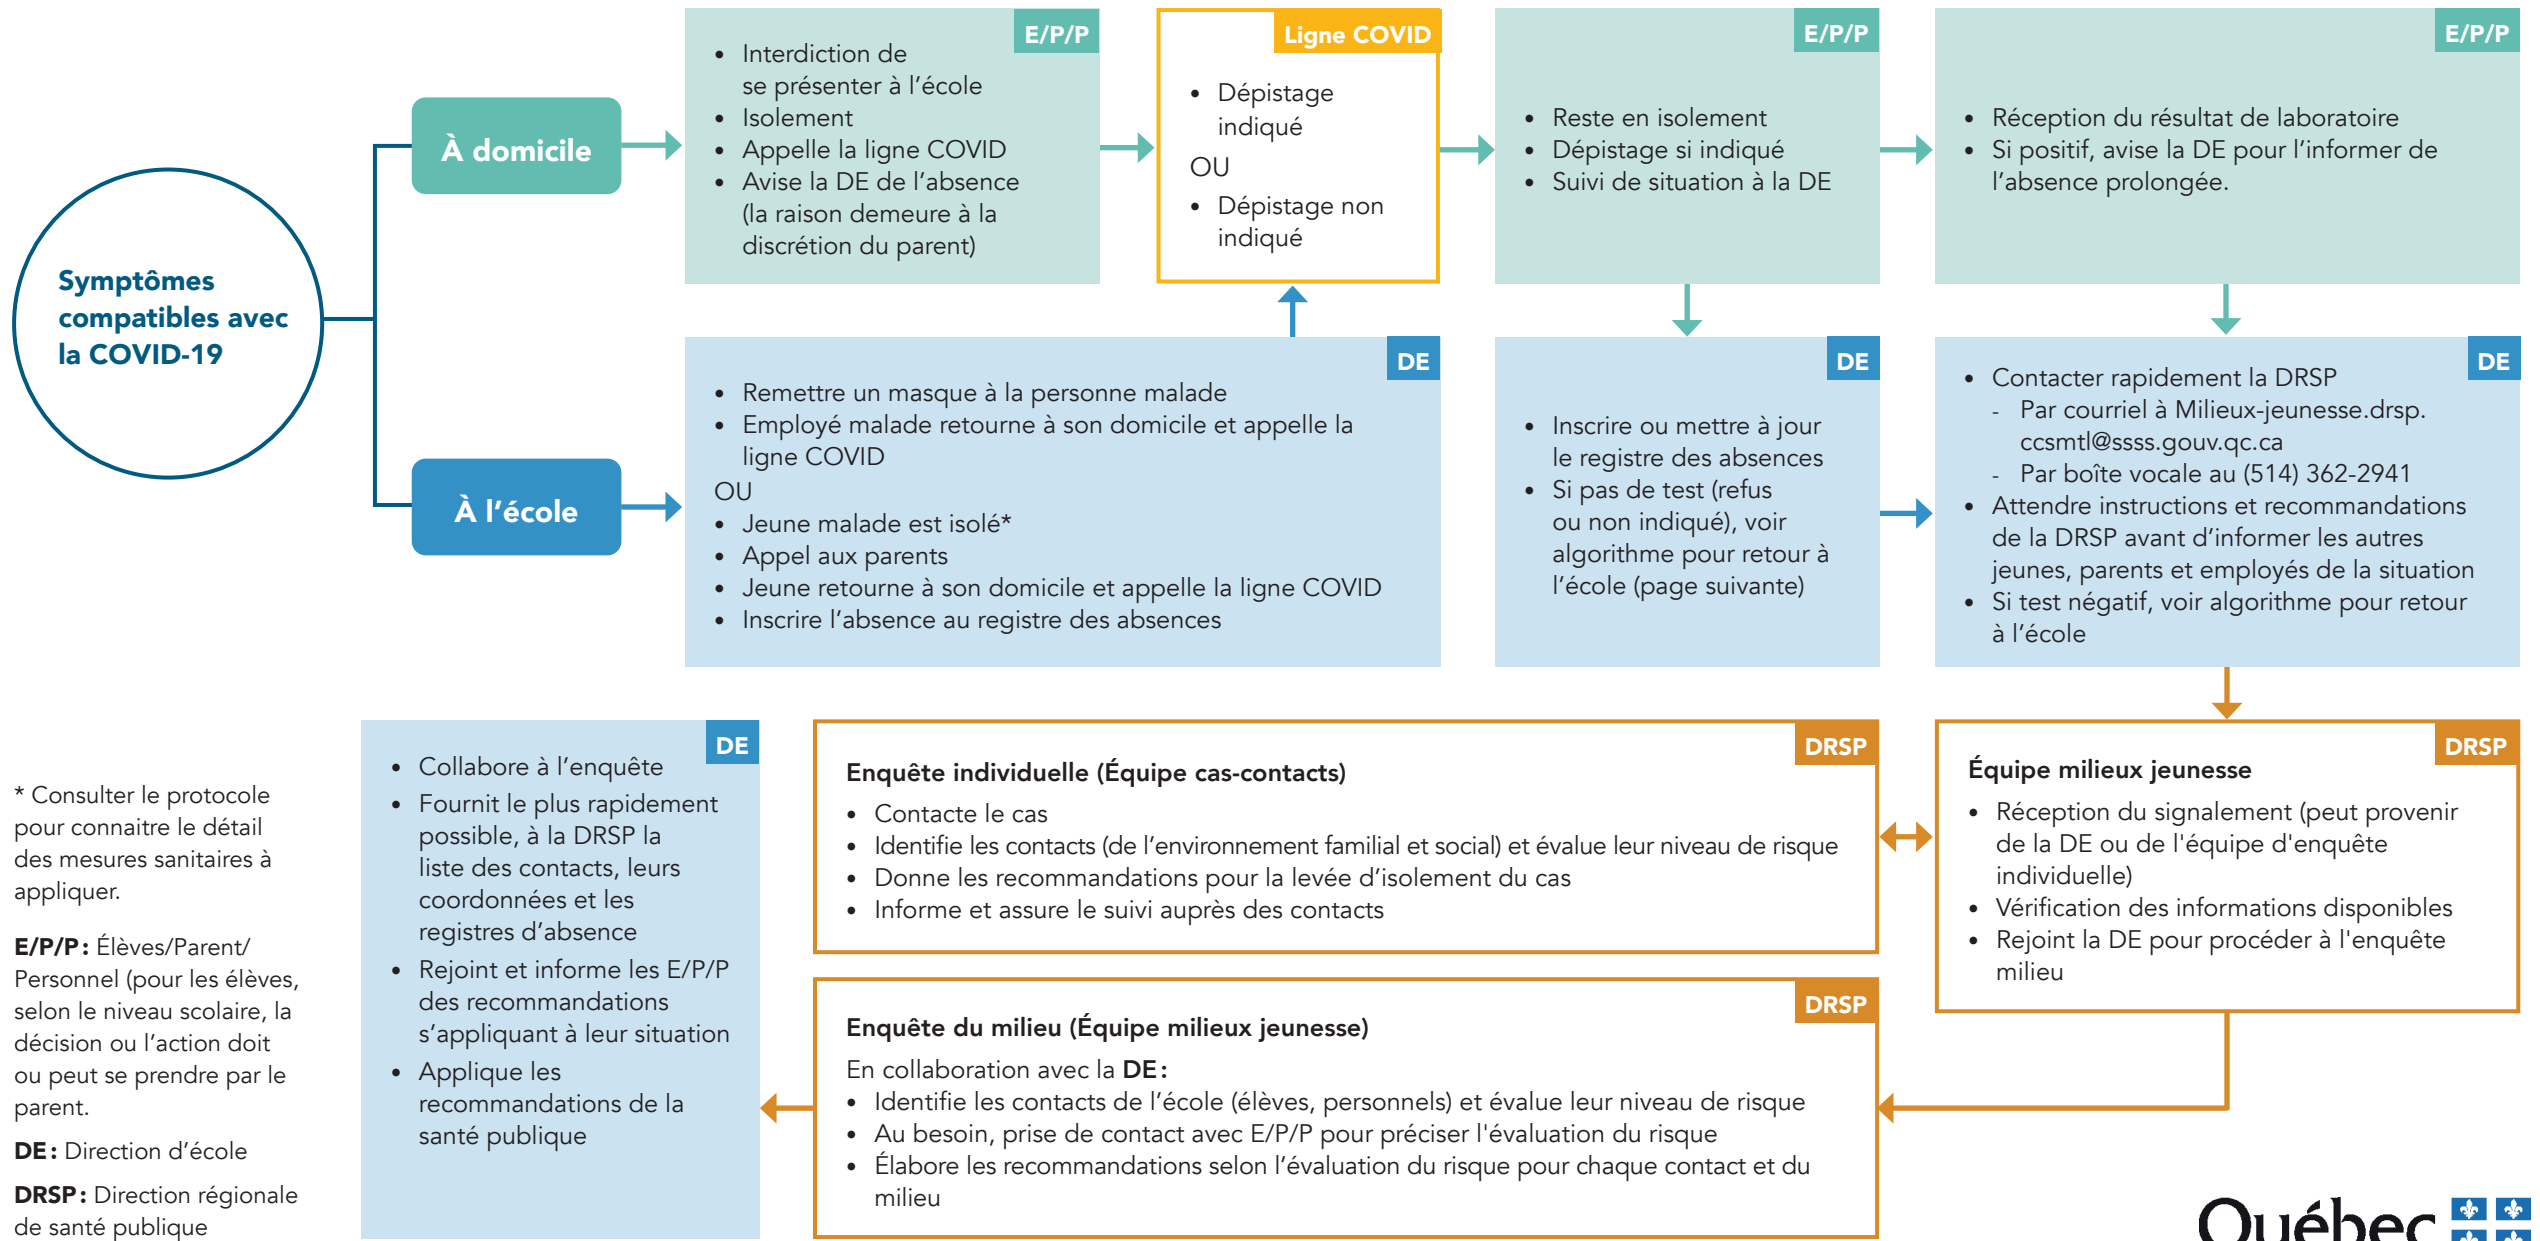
Symptômes compatibles avec la COVID-19

À domicile

E/P/P
- Interdiction de se présenter à l'école
- Isolement
- Appelle la ligne COVID
- Avise la DE de l'absence (la raison demeure à la discrétion du parent)

Ligne COVID
- Dépistage indiqué
OU
- Dépistage non indiqué

E/P/P
- Reste en isolement
- Dépistage si indiqué
- Suivi de situation à la DE

E/P/P
- Réception du résultat de laboratoire
- Si positif, avise la DE pour l'informer de l'absence prolongée.

À l'école

DE
- Remettre un masque à la personne malade
- Employé malade retourne à son domicile et appelle la ligne COVID
OU
- Jeune malade est isolé*
- Appel aux parents
- Jeune retourne à son domicile et appelle la ligne COVID
- Inscrire l'absence au registre des absences

DE
- Inscrire ou mettre à jour le registre des absences
- Si pas de test (refus ou non indiqué), voir algorithme pour retour à l'école (page suivante)

DE
- Contacter rapidement la DRSP
  - Par courriel à Milieux-jeunesse.drsp.ccsmtl@ssss.gouv.qc.ca
  - Par boîte vocale au (514) 362-2941
- Attendre instructions et recommandations de la DRSP avant d'informer les autres jeunes, parents et employés de la situation
- Si test négatif, voir algorithme pour retour à l'école

* Consulter le protocole pour connaitre le détail des mesures sanitaires à appliquer.

E/P/P : Élèves/Parent/ Personnel (pour les élèves, selon le niveau scolaire, la décision ou l'action doit ou peut se prendre par le parent.

DE : Direction d'école

DRSP : Direction régionale de santé publique

DE
- Collabore à l'enquête
- Fournit le plus rapidement possible, à la DRSP la liste des contacts, leurs coordonnées et les registres d'absence
- Rejoint et informe les E/P/P des recommandations s'appliquant à leur situation
- Applique les recommandations de la santé publique

DRSP
Enquête individuelle (Équipe cas-contacts)
- Contacte le cas
- Identifie les contacts (de l'environnement familial et social) et évalue leur niveau de risque
- Donne les recommandations pour la levée d'isolement du cas
- Informe et assure le suivi auprès des contacts

DRSP
Équipe milieux jeunesse
- Réception du signalement (peut provenir de la DE ou de l'équipe d'enquête individuelle)
- Vérification des informations disponibles
- Rejoint la DE pour procéder à l'enquête milieu

DRSP
Enquête du milieu (Équipe milieux jeunesse)
En collaboration avec la DE :
- Identifie les contacts de l'école (élèves, personnels) et évalue leur niveau de risque
- Au besoin, prise de contact avec E/P/P pour préciser l'évaluation du risque
- Élabore les recommandations selon l'évaluation du risque pour chaque contact et du milieu

Québec